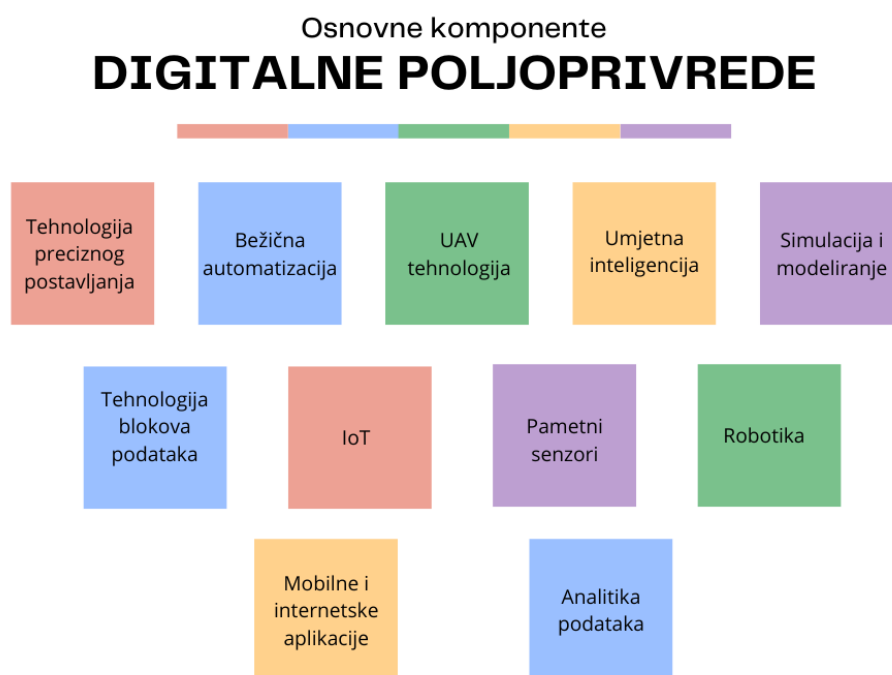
Osnovne komponente
DIGITALNE POLJOPRIVREDE

Tehnologija preciznog postavljanja

Bežična automatizacija

UAV tehnologija

Umjetna inteligencija

Simulacija i modeliranje

Tehnologija blokova podataka

IoT

Pametni senzori

Robotika

Mobilne i internetske aplikacije

Analitika podataka